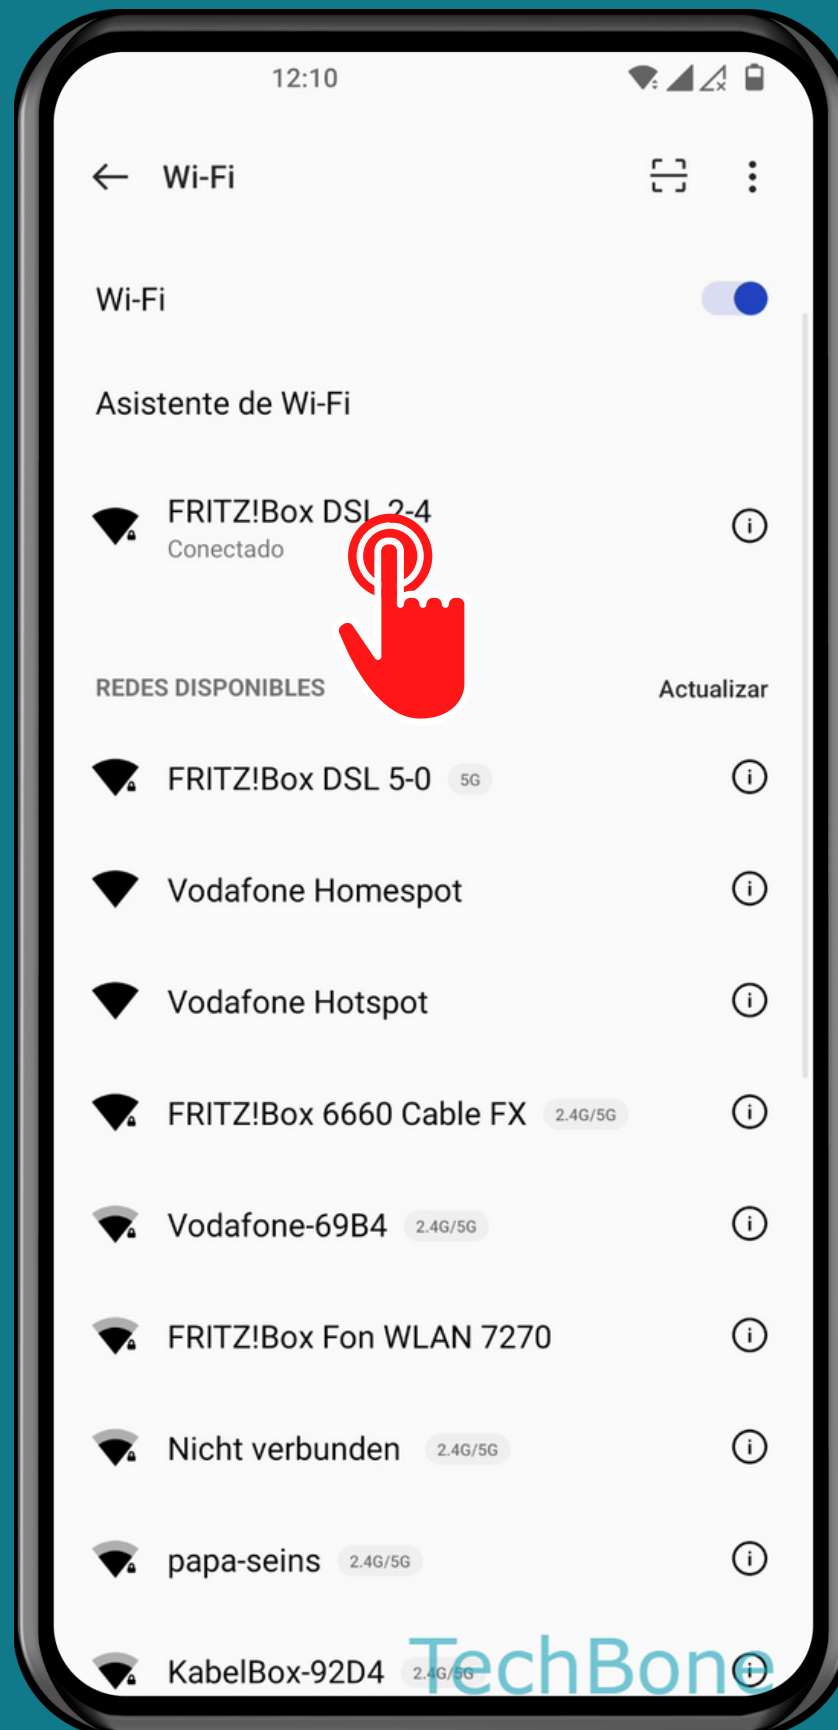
12:10

Wi-Fi

Wi-Fi

Asistente de Wi-Fi

FRITZ!Box DSL 2-4
Conectado

REDES DISPONIBLES
Actualizar

FRITZ!Box DSL 5-0 5G

Vodafone Homespot

Vodafone Hotspot

FRITZ!Box 6660 Cable FX 2.4G/5G

Vodafone-69B4 2.4G/5G

FRITZ!Box Fon WLAN 7270

Nicht verbunden 2.4G/5G

papa-seins 2.4G/5G

KabelBox-92D4 2.4G/5G

TechBone